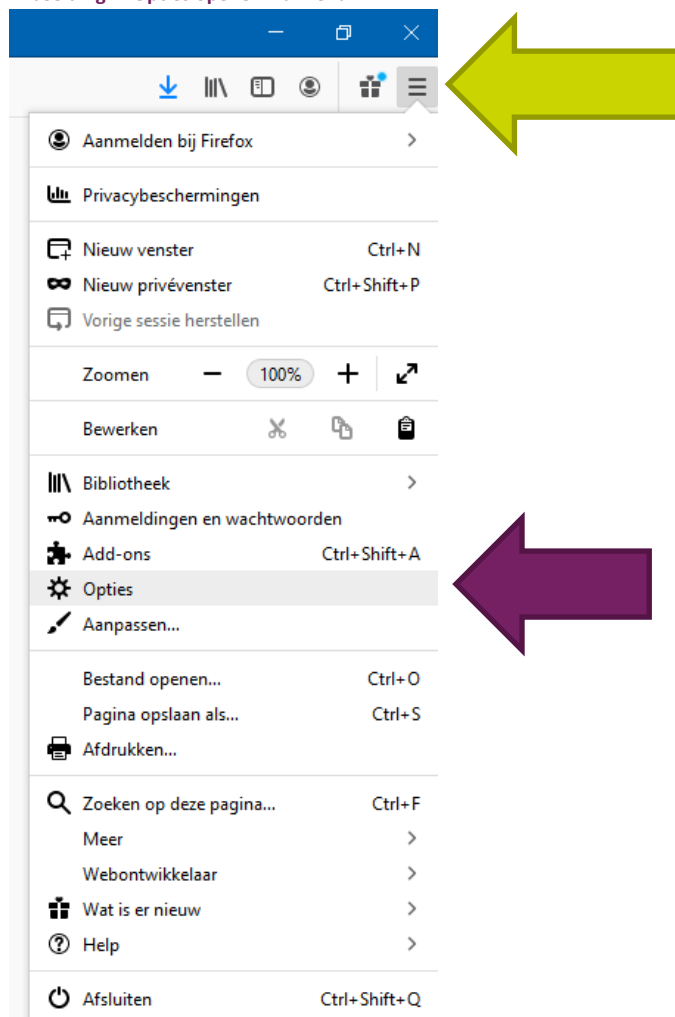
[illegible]

Aanmelden bij Firefox

Privacybeschermingen

Nieuw venster Ctrl+N
Nieuw privévenster Ctrl+Shift+P
Vorige sessie herstellen

Zoomen 100%

Bewerken

Bibliotheek
Aanmeldingen en wachtwoorden
Add-ons Ctrl+Shift+A
Opties
Aanpassen...

Bestand openen... Ctrl+O
Pagina opslaan als... Ctrl+S
Afdrukken...

Zoeken op deze pagina... Ctrl+F
Meer
Webontwikkelaar
Wat is er nieuw
Help

Afsluiten Ctrl+Shift+Q